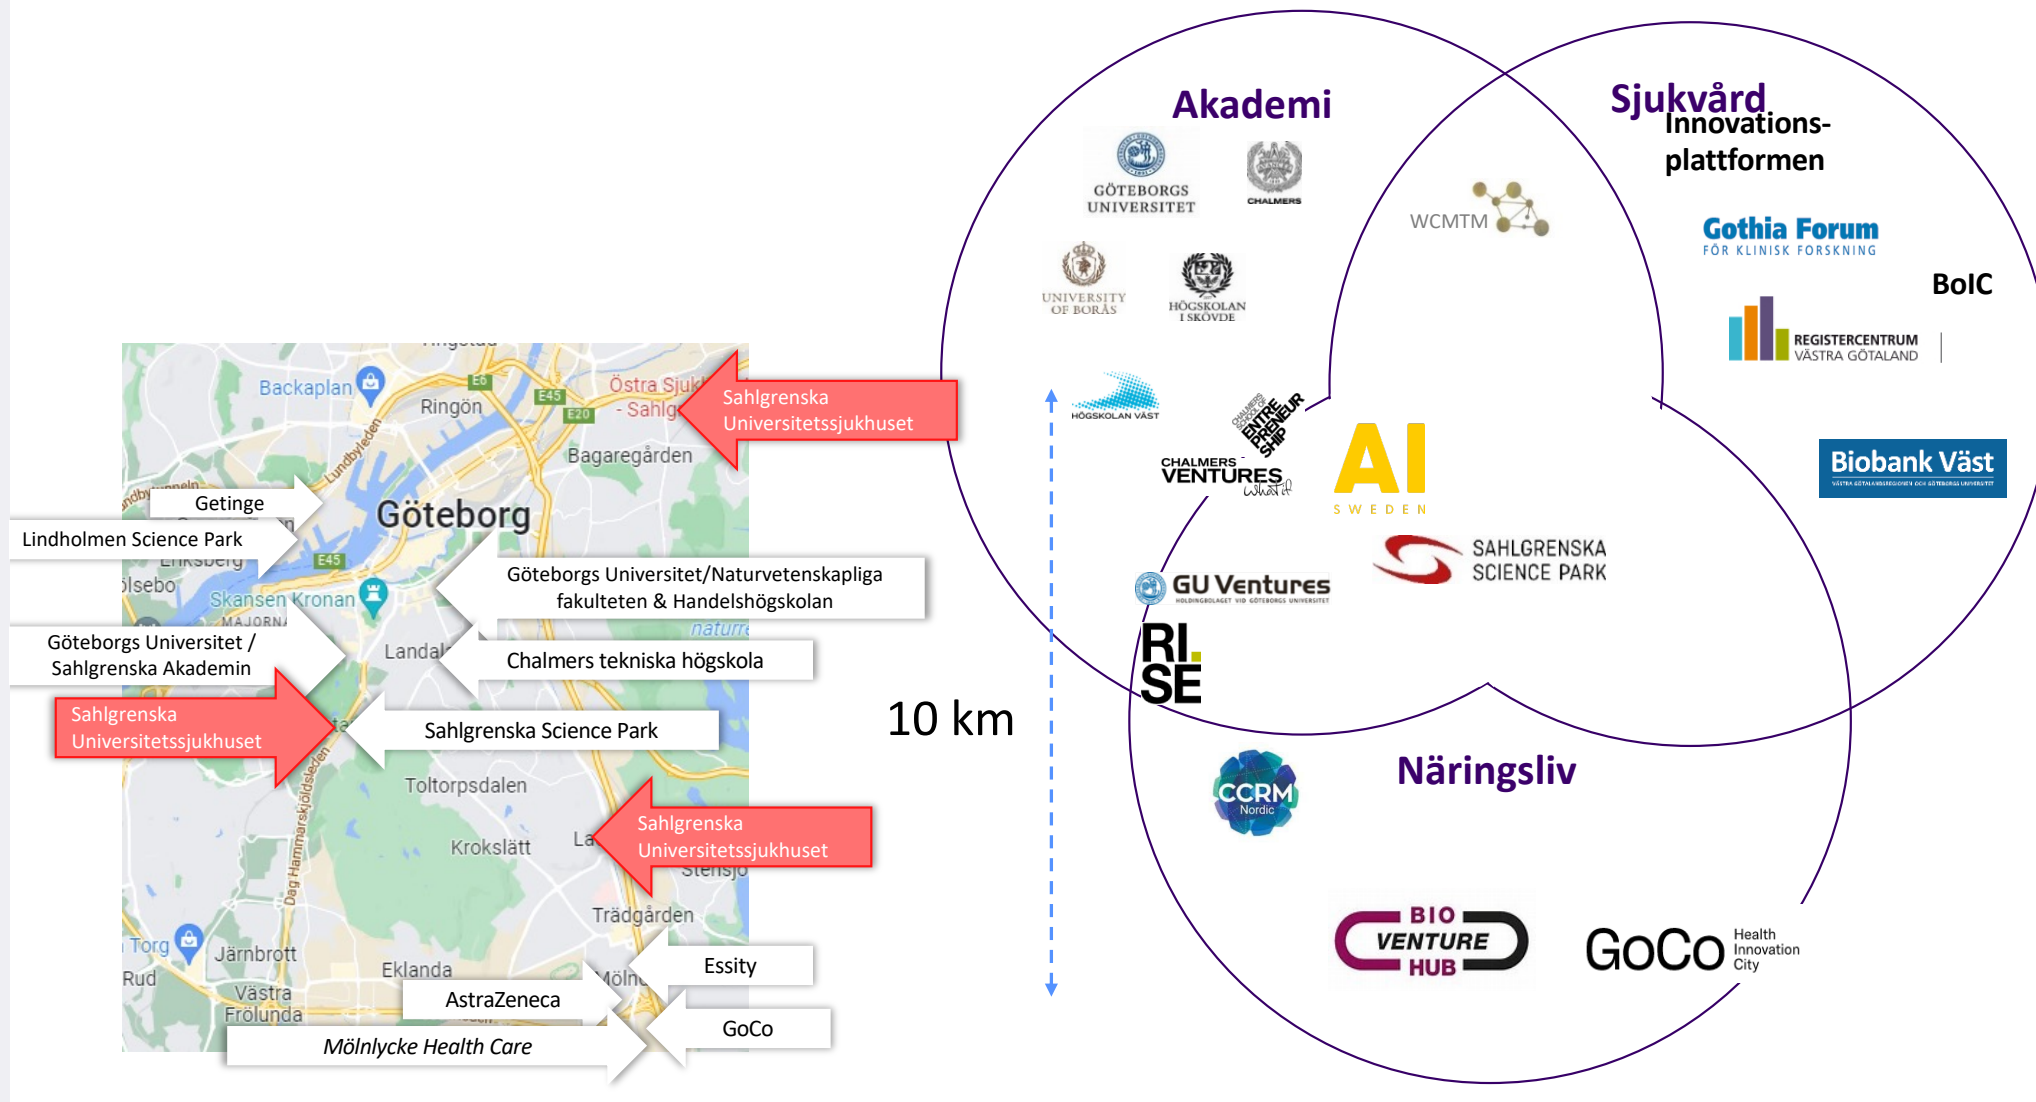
Backaplan
Ringön
Östra Sjuk
- Sahlg
Sahlgrenska Universitetssjukhuset
Bagaregården
E6
E45
E20
Lundbyleden
Getinge
Lindholmen Science Park
Göteborg
Eriksberg
E45
ölsebo
Skansen Kronan
Göteborgs Universitet/Naturvetenskapliga fakulteten & Handelshögskolan
naturr
MAJORNA
Göteborgs Universitet / Sahlgrenska Akademin
Landal
Chalmers tekniska högskola
Sahlgrenska Universitetssjukhuset
Sahlgrenska Science Park
Toltorpsdalen
Dag Hammarskjöldsleden
Krokslätt
La
Sahlgrenska Universitetssjukhuset
Stensjö
Trädgården
Torg
Järnbrott
Rud
Ekland
Mölnd
Essity
Västra Frölunda
AstraZeneca
GoCo
Mölnlycke Health Care
10 km
Akademi
GÖTEBORGS UNIVERSITET
CHALMERS
UNIVERSITY OF BORÅS
HÖGSKOLAN I SKÖVDE
HÖGSKOLAN VÄST
CHALMERS SCHOOL OF ENTREPRENEURSHIP
CHALMERS VENTURES what if
AI SWEDEN
GU Ventures
RI. SE
Sjukvård
Innovations-plattformen
WCMTM
Gothia Forum FÖR KLINISK FORSKNING
BoIC
REGISTERCENTRUM VÄSTRA GÖTALAND
Biobank Väst
SAHLGRENSKA SCIENCE PARK
Näringsliv
CCRM Nordic
BIO VENTURE HUB
GoCo Health Innovation City